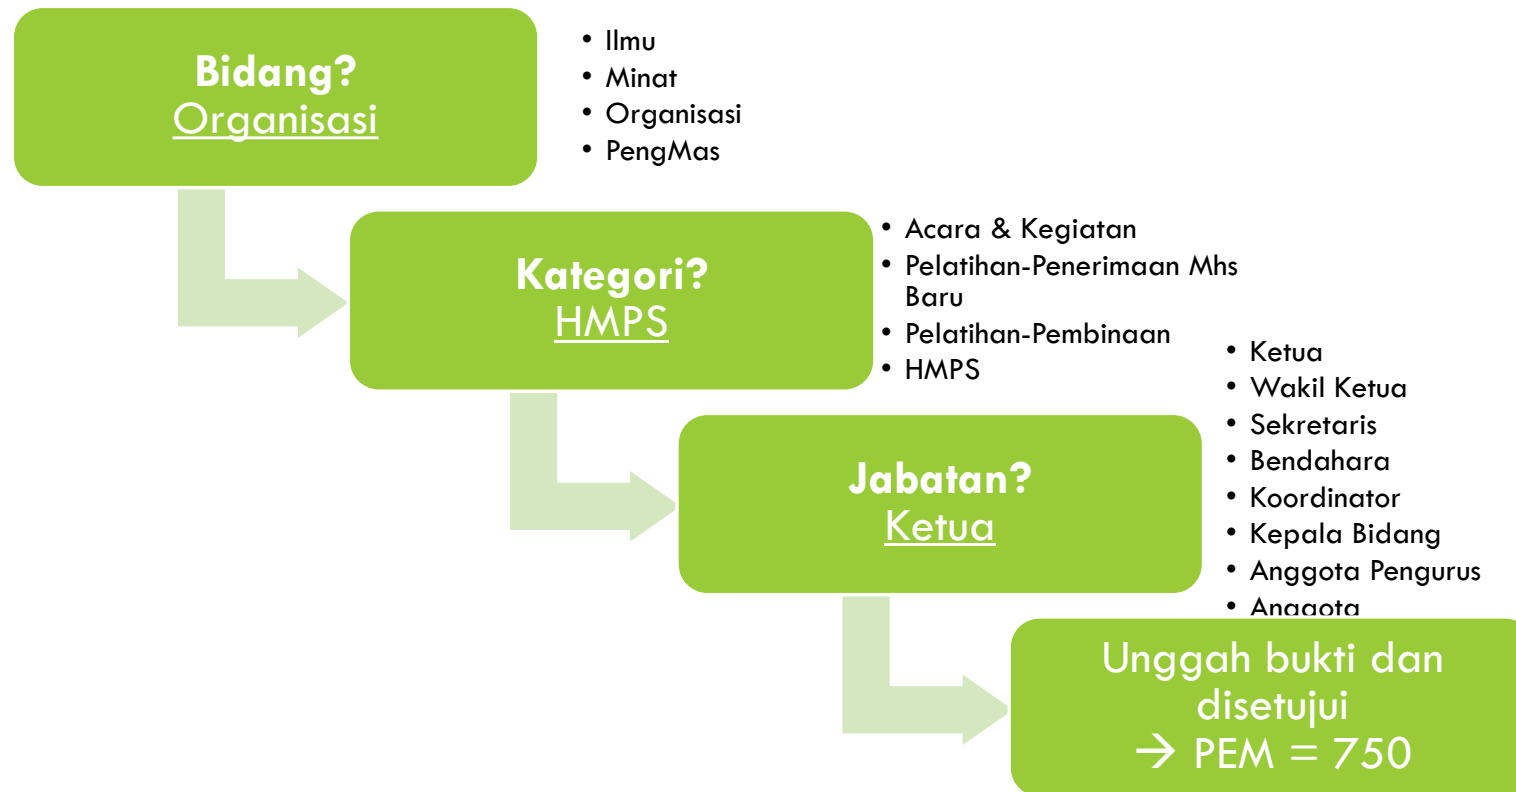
Bidang?
Organisasi

- Ilmu
- Minat
- Organisasi
- PengMas

Kategori?
HMPS

- Acara & Kegiatan
- Pelatihan-Penerimaan Mhs Baru
- Pelatihan-Pembinaan
- HMPS

Jabatan?
Ketua

- Ketua
- Wakil Ketua
- Sekretaris
- Bendahara
- Koordinator
- Kepala Bidang
- Anggota Pengurus
- Anggota

Unggah bukti dan disetujui
→ PEM = 750